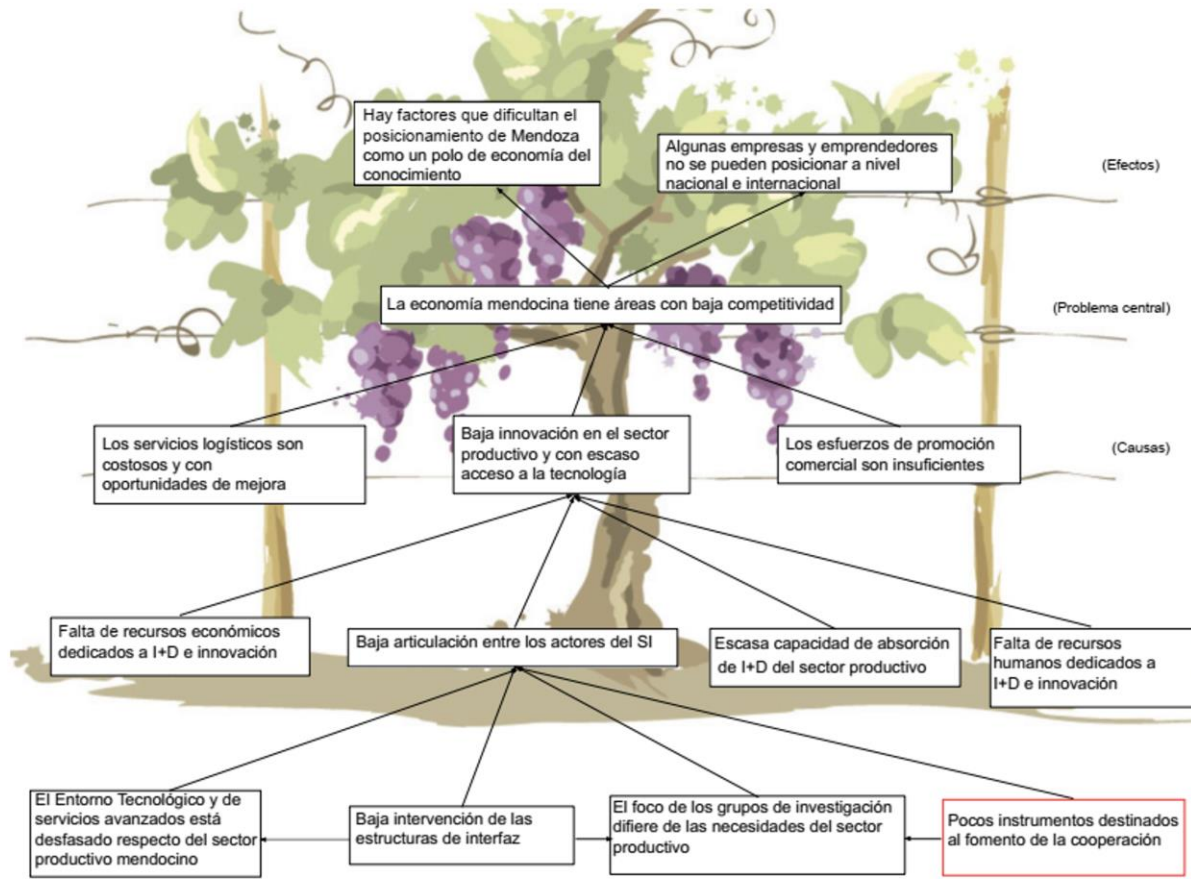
Hay factores que dificultan el posicionamiento de Mendoza como un polo de economía del conocimiento

Algunas empresas y emprendedores no se pueden posicionar a nivel nacional e internacional

(Efectos)

La economía mendocina tiene áreas con baja competitividad

(Problema central)

Los servicios logísticos son costosos y con oportunidades de mejora

Baja innovación en el sector productivo y con escaso acceso a la tecnología

Los esfuerzos de promoción comercial son insuficientes

(Causas)

Falta de recursos económicos dedicados a I+D e innovación

Baja articulación entre los actores del SI

Escasa capacidad de absorción de I+D del sector productivo

Falta de recursos humanos dedicados a I+D e innovación

El Entorno Tecnológico y de servicios avanzados está desfasado respecto del sector productivo mendocino

Baja intervención de las estructuras de interfaz

El foco de los grupos de investigación difiere de las necesidades del sector productivo

Pocos instrumentos destinados al fomento de la cooperación